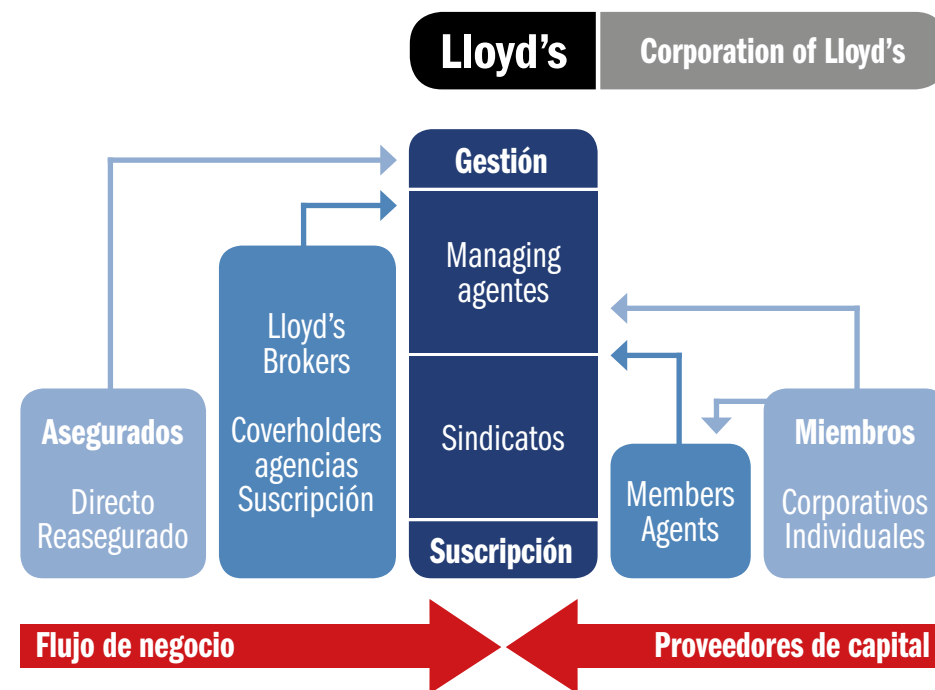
Lloyd's

Corporation of Lloyd's

Gestión

Managing agentes

Sindicatos

Suscripción

Lloyd's Brokers

Coverholders agencias Suscripción

Asegurados

Directo Reasegurado

Members Agents

Miembros

Corporativos Individuales

Flujo de negocio

Proveedores de capital